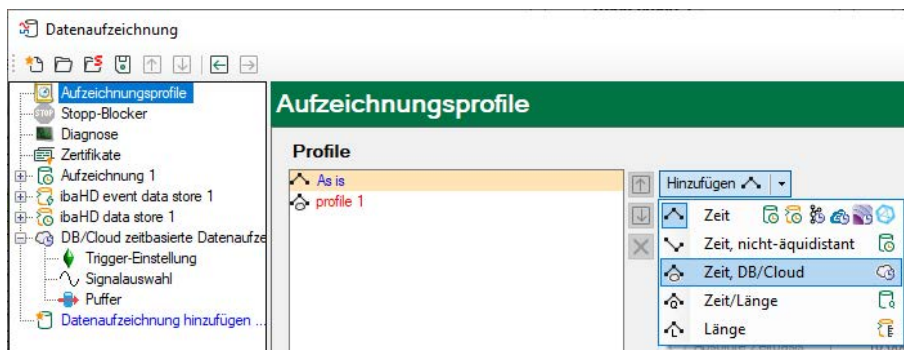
Datenaufzeichnung

Aufzeichnungsprofile
Stopp-Blocker
Diagnose
Zertifikate
Aufzeichnung 1
ibaHD event data store 1
ibaHD data store 1
DB/Cloud zeitbasierte Datenaufze
Trigger-Einstellung
Signalauswahl
Puffer
Datenaufzeichnung hinzufügen ...

Aufzeichnungsprofile

Profile

As is
profile 1

Hinzufügen

Zeit
Zeit, nicht-äquidistant
Zeit, DB/Cloud
Zeit/Länge
Länge